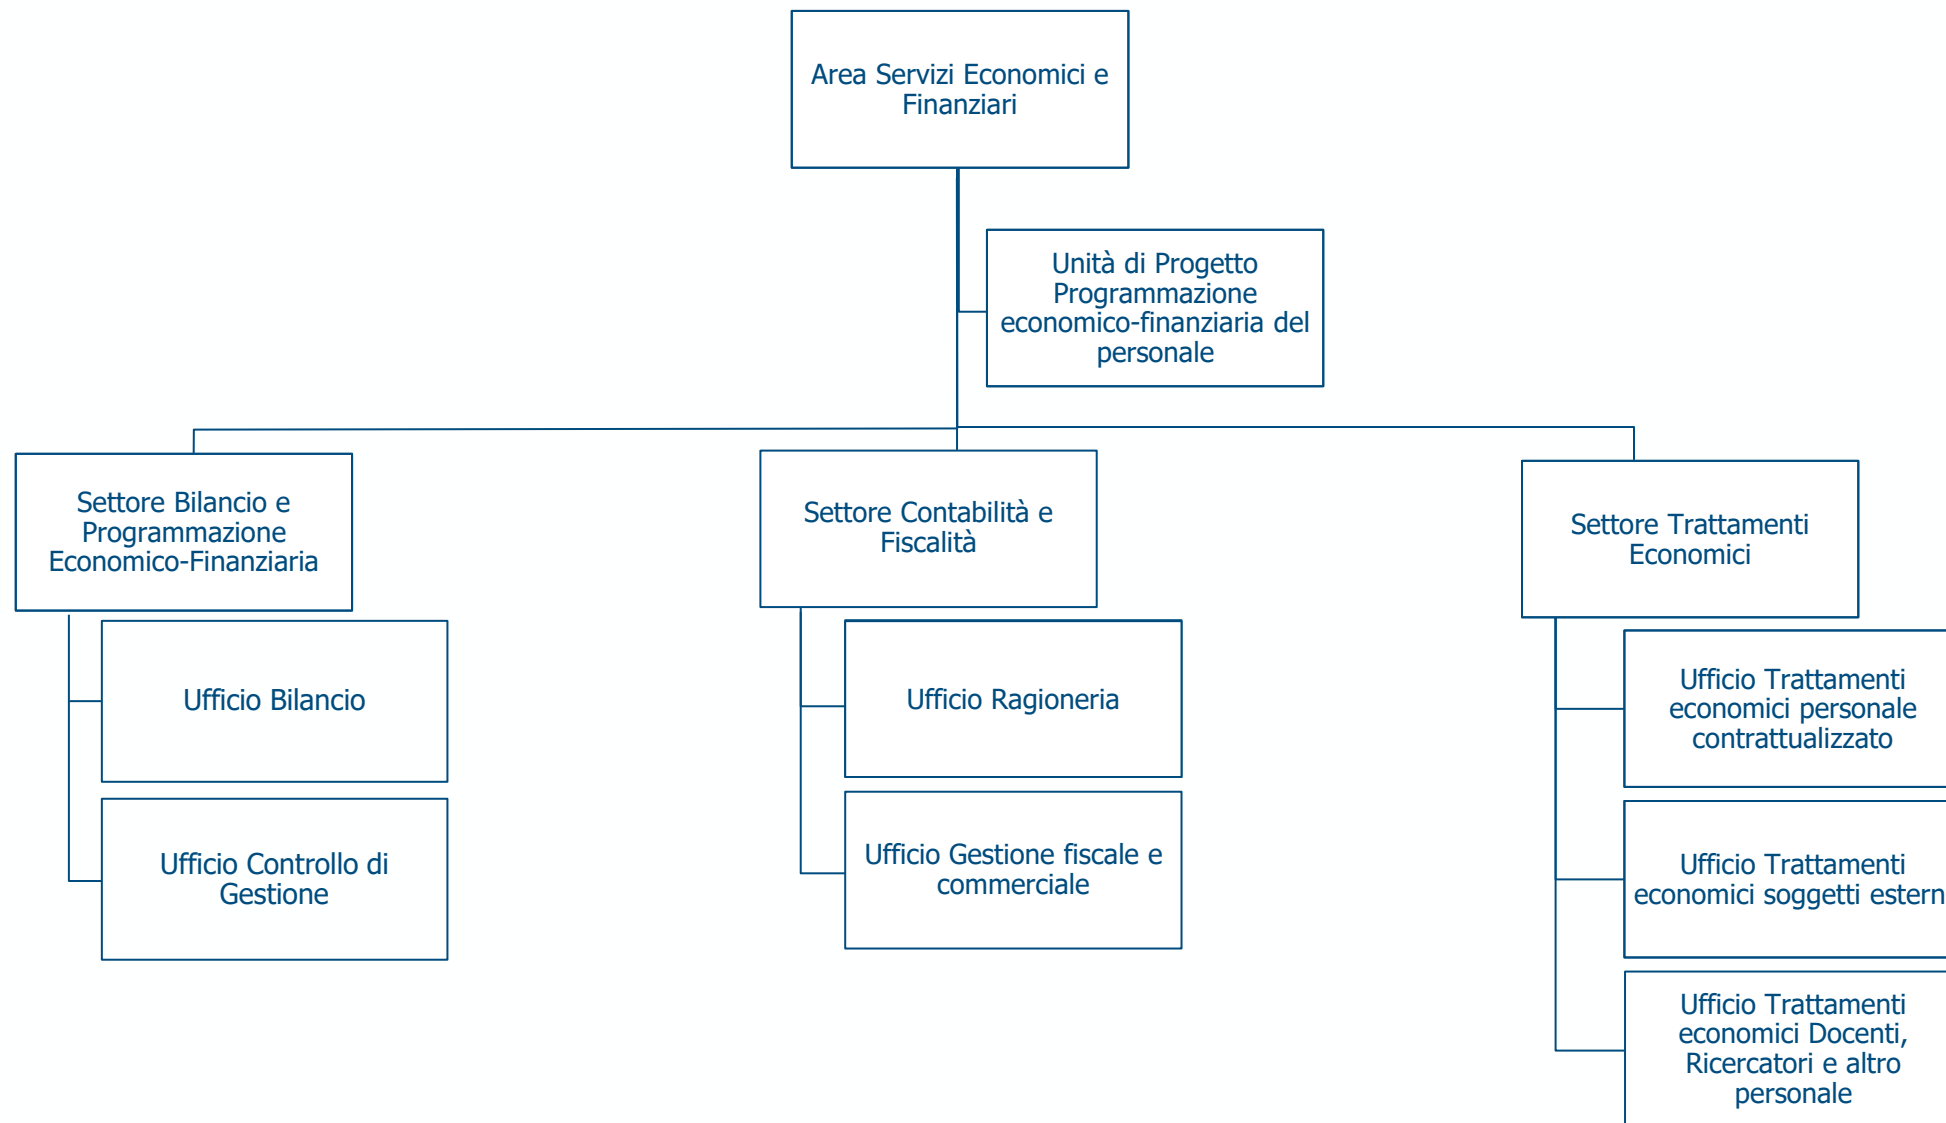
Area Servizi Economici e Finanziari

Unità di Progetto Programmazione economico-finanziaria del personale

Settore Bilancio e Programmazione Economico-Finanziaria

Ufficio Bilancio

Ufficio Controllo di Gestione

Settore Contabilità e Fiscalità

Ufficio Ragioneria

Ufficio Gestione fiscale e commerciale

Settore Trattamenti Economici

Ufficio Trattamenti economici personale contrattualizzato

Ufficio Trattamenti economici soggetti estern

Ufficio Trattamenti economici Docenti, Ricercatori e altro personale